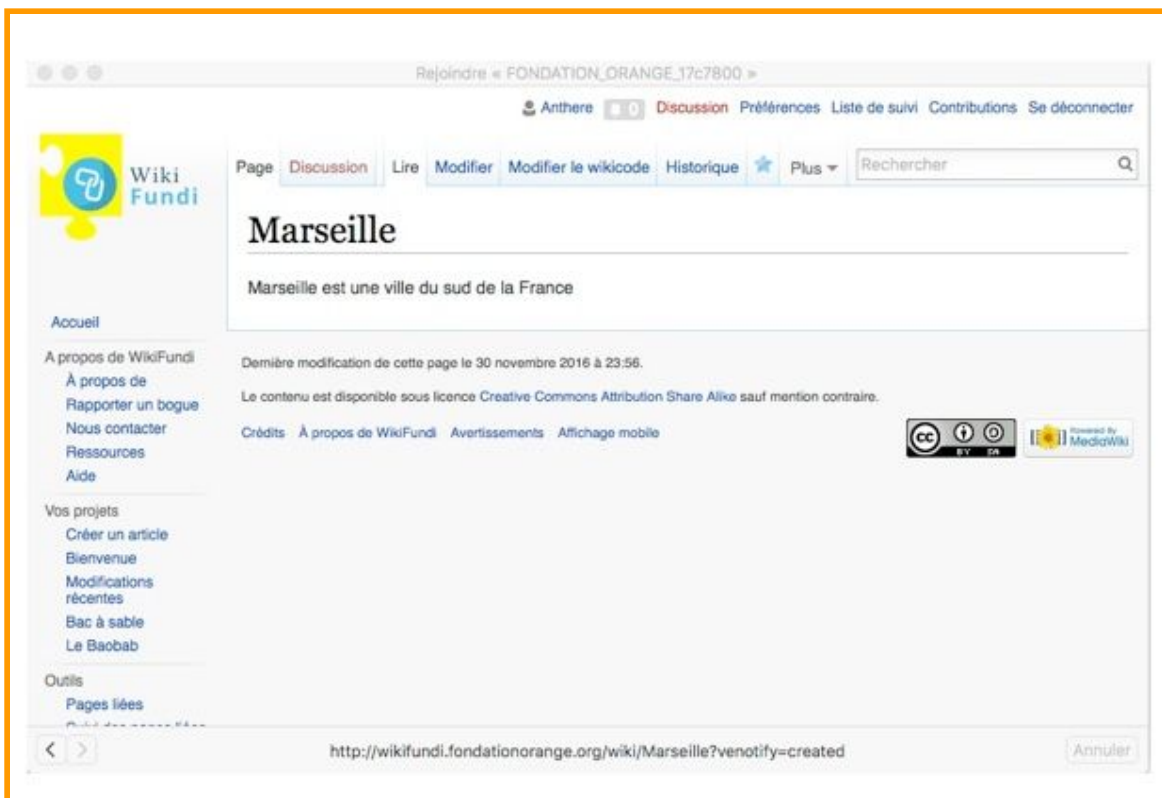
Rejoindre « FONDATION_ORANGE_17c7800 »

Anthere 0 Discussion Préférences Liste de suivi Contributions Se déconnecter

Wiki Fundi

Page Discussion Lire Modifier Modifier le wikicode Historique Plus Rechercher

Marseille

Marseille est une ville du sud de la France

Accueil

A propos de WikiFundi
À propos de
Rapporter un bogue
Nous contacter
Ressources
Aide

Vos projets
Créer un article
Bienvenue
Modifications récentes
Bac à sable
Le Baobab

Outils
Pages liées
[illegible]

Dernière modification de cette page le 30 novembre 2016 à 23:56.

Le contenu est disponible sous licence Creative Commons Attribution Share Alike sauf mention contraire.

Crédits À propos de WikiFundi Avertissements Affichage mobile

BY SA

Powered By MediaWiki

http://wikifundi.fondationorange.org/wiki/Marseille?venotify=created

Annuler